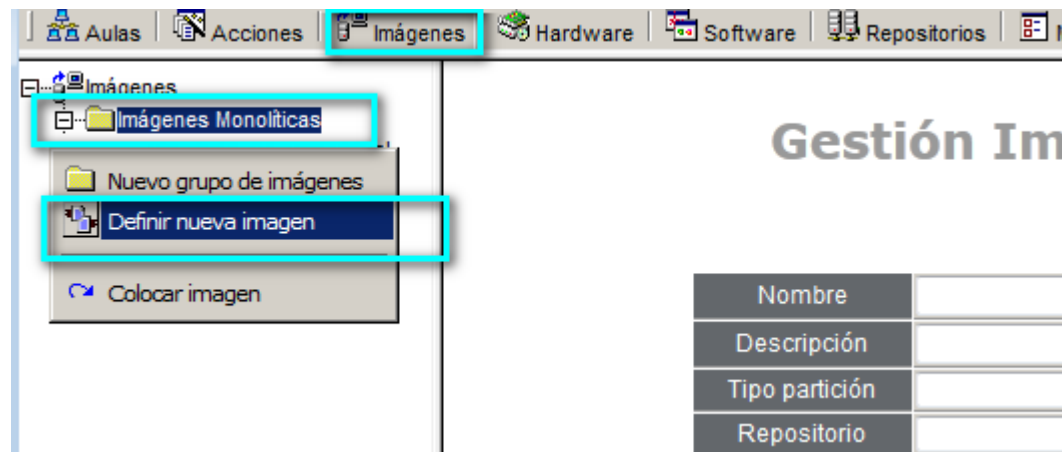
Aulas | Acciones | Imágenes | Hardware | Software | Repositorios

Imágenes
Imágenes Monolíticas

Nuevo grupo de imágenes
Definir nueva imagen
Colocar imagen

Gestión Im

| Nombre | |
|---|---|
| Descripción | |
| Tipo partición | |
| Repositorio | |